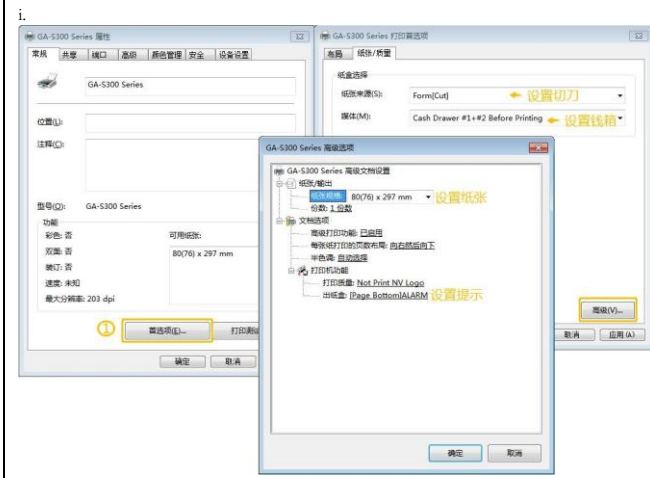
i.

GA-S300 Series 属性

常规 共享 端口 高级 颜色管理 安全 设备设置

GA-S300 Series

位置(L):

注释(C):

型号(O): GA-S300 Series

功能

彩色: 否

双面: 否

装订: 否

速度: 未知

最大分辨率: 203 dpi

可用纸张:

80(76) x 297 mm

① 首选项(E)... 打印测试

确定 取消

GA-S300 Series 打印首选项

布局 纸张/质量

纸盒选择

纸张来源(S): Form[Cut] ← 设置切刀

媒体(M): Cash Drawer #1+#2 Before Printing ← 设置钱箱

高级(V)...

取消 应用(A)

GA-S300 Series 高级选项

GA-S300 Series 高级文档设置

纸张/输出

纸张规格: 80(76) x 297 mm 设置纸张

份数: 1 份数

文档选项

高级打印功能: 已启用

每张纸打印的页数布局: 向右然后向下

半色调: 自动选择

打印机功能

打印质量: Not Print NV Logo

出纸盒: [Page Bottom]ALARM 设置提示

确定 取消